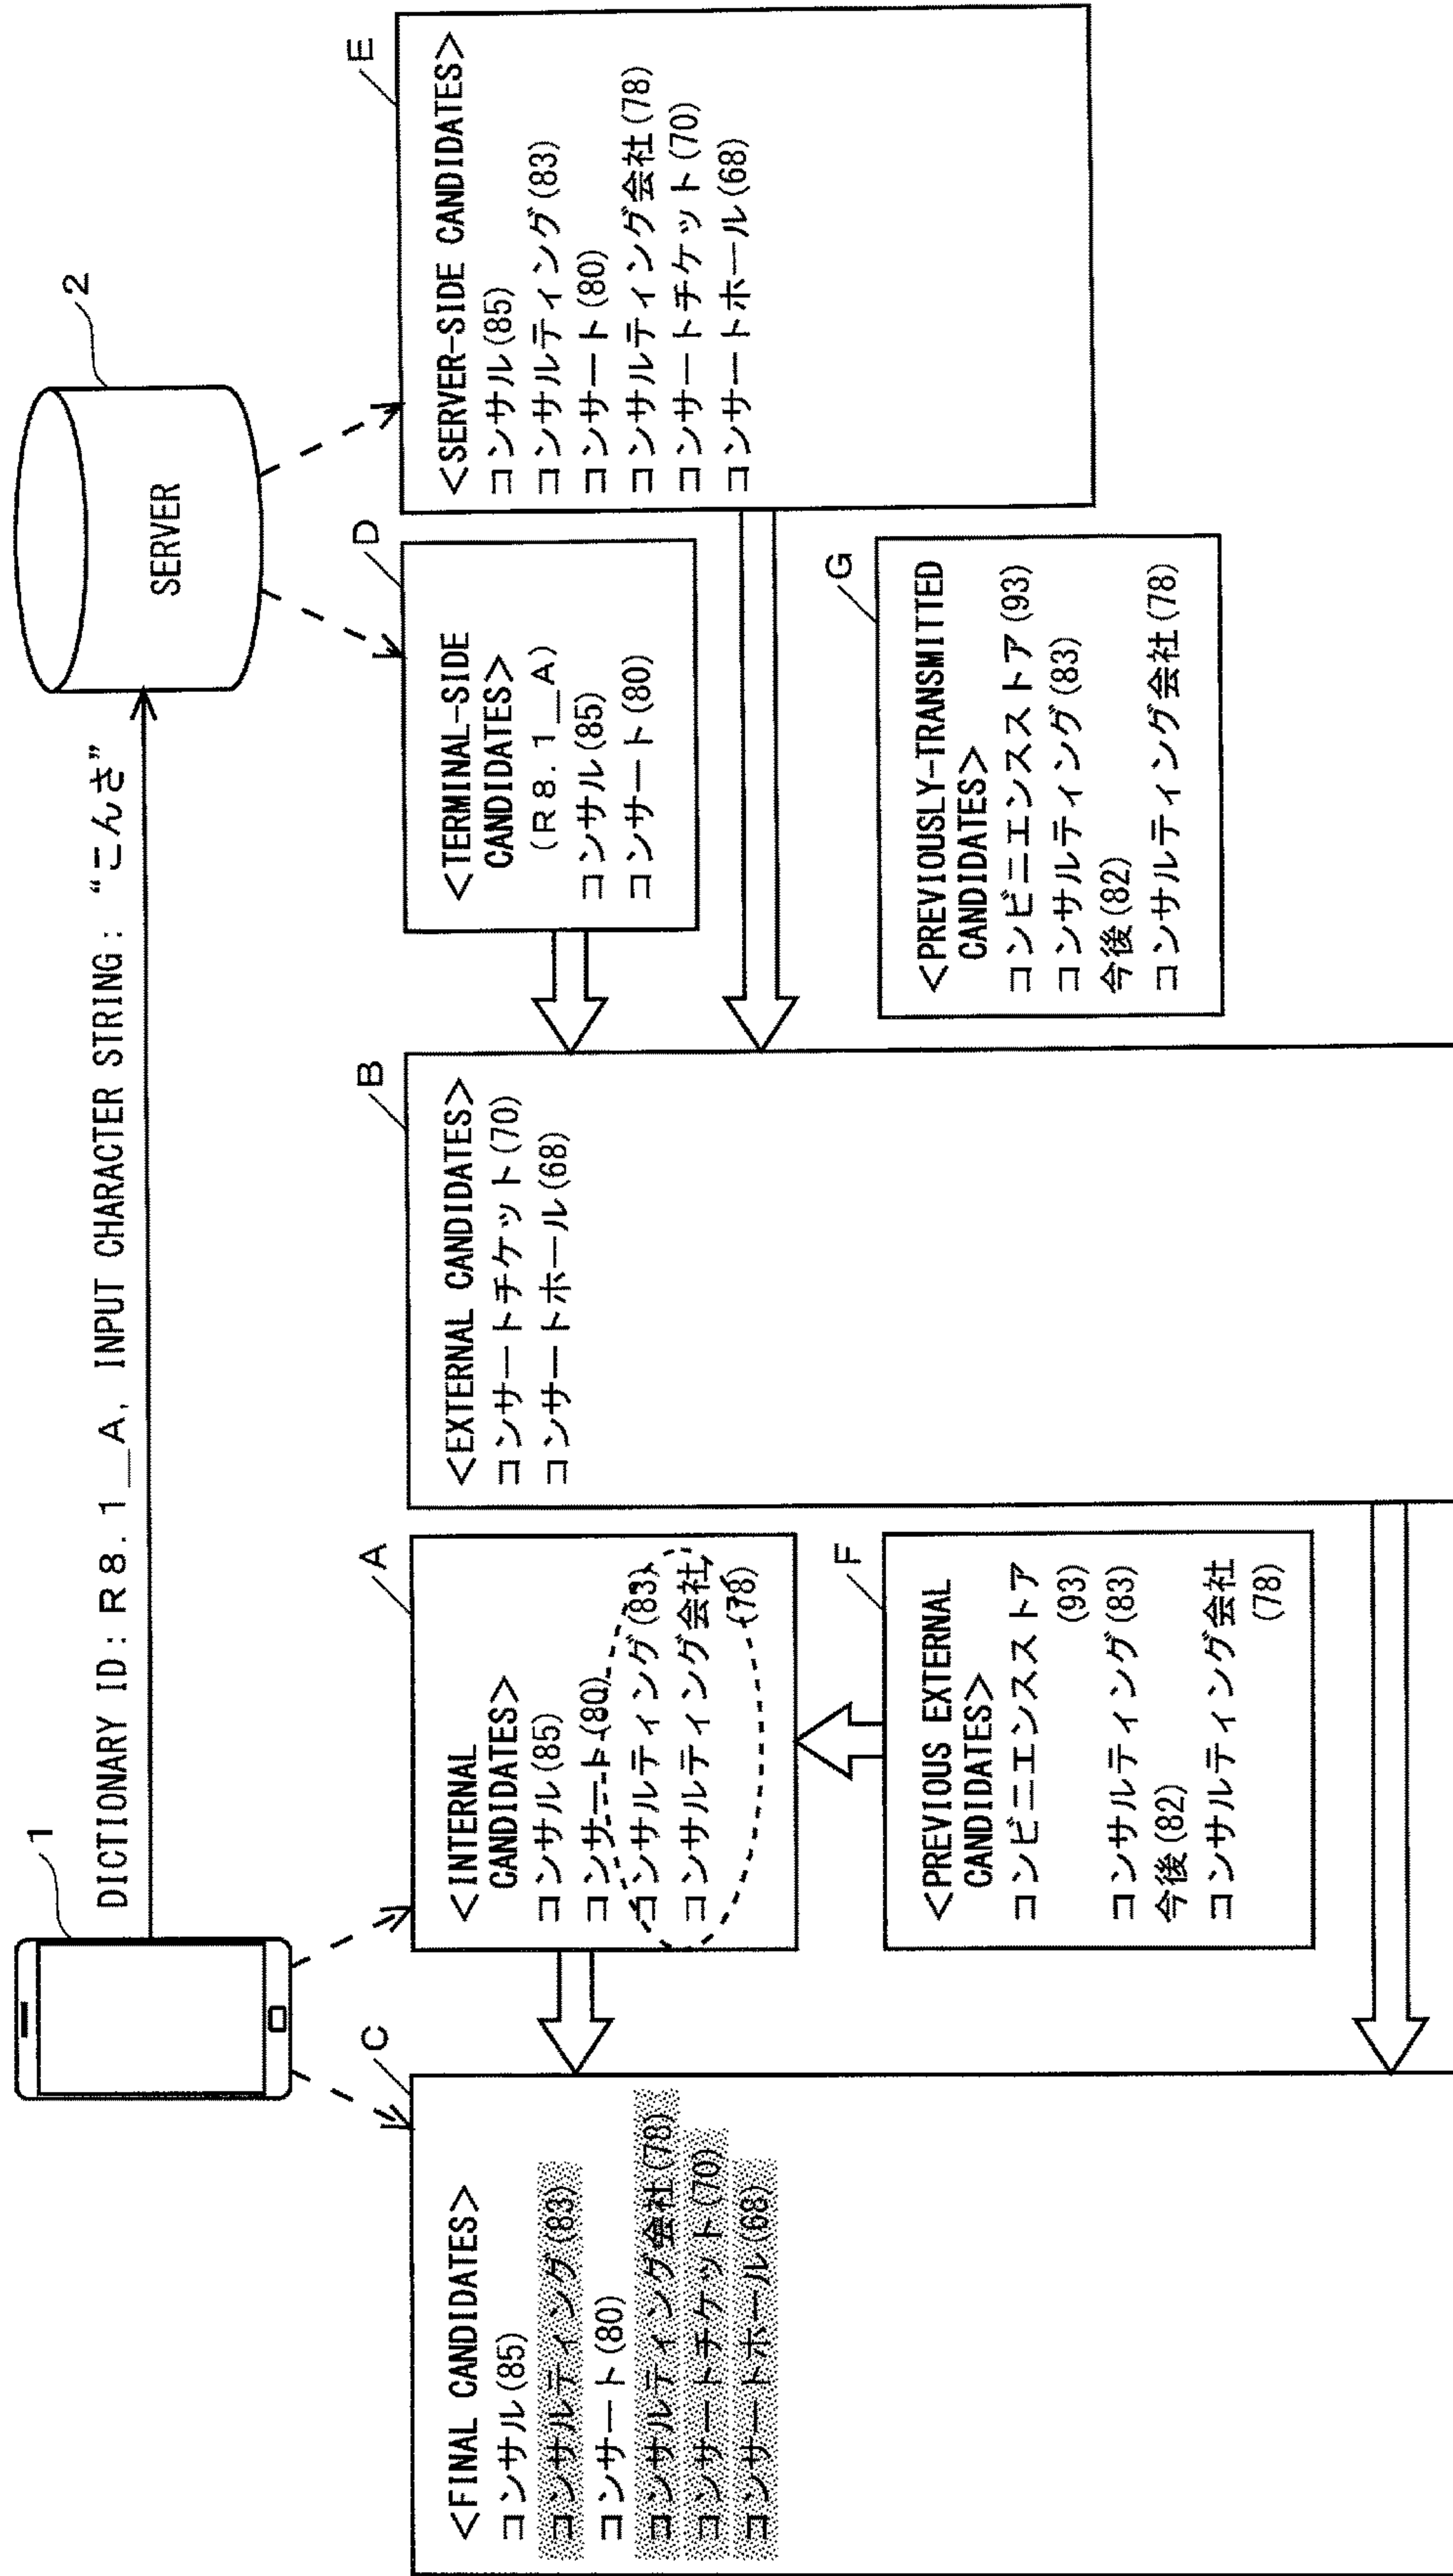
1

DICTIONARY ID : R8.1__A, INPUT CHARACTER STRING : "こんさ"

2

SERVER

E

<SERVER-SIDE CANDIDATES>
コンサル(85)
コンサルティング(83)
コンサート(80)
コンサルティング会社(78)
コンサートチケット(70)
コンサートホール(68)

D

<TERMINAL-SIDE CANDIDATES>
(R8.1__A)
コンサル(85)
コンサート(80)

G

<PREVIOUSLY-TRANSMITTED CANDIDATES>
コンビニエンスストア(93)
コンサルティング(83)
今後(82)
コンサルティング会社(78)

B

<EXTERNAL CANDIDATES>
コンサートチケット(70)
コンサートホール(68)

A

<INTERNAL CANDIDATES>
コンサル(85)
コンサート(80)
コンサルティング(83)
コンサルティング会社(78)

F

<PREVIOUS EXTERNAL CANDIDATES>
コンビニエンスストア(93)
コンサルティング(83)
今後(82)
コンサルティング会社(78)

C

<FINAL CANDIDATES>
コンサル(85)
コンサルティング(83)
コンサート(80)
コンサルティング会社(78)
コンサートチケット(70)
コンサートホール(68)